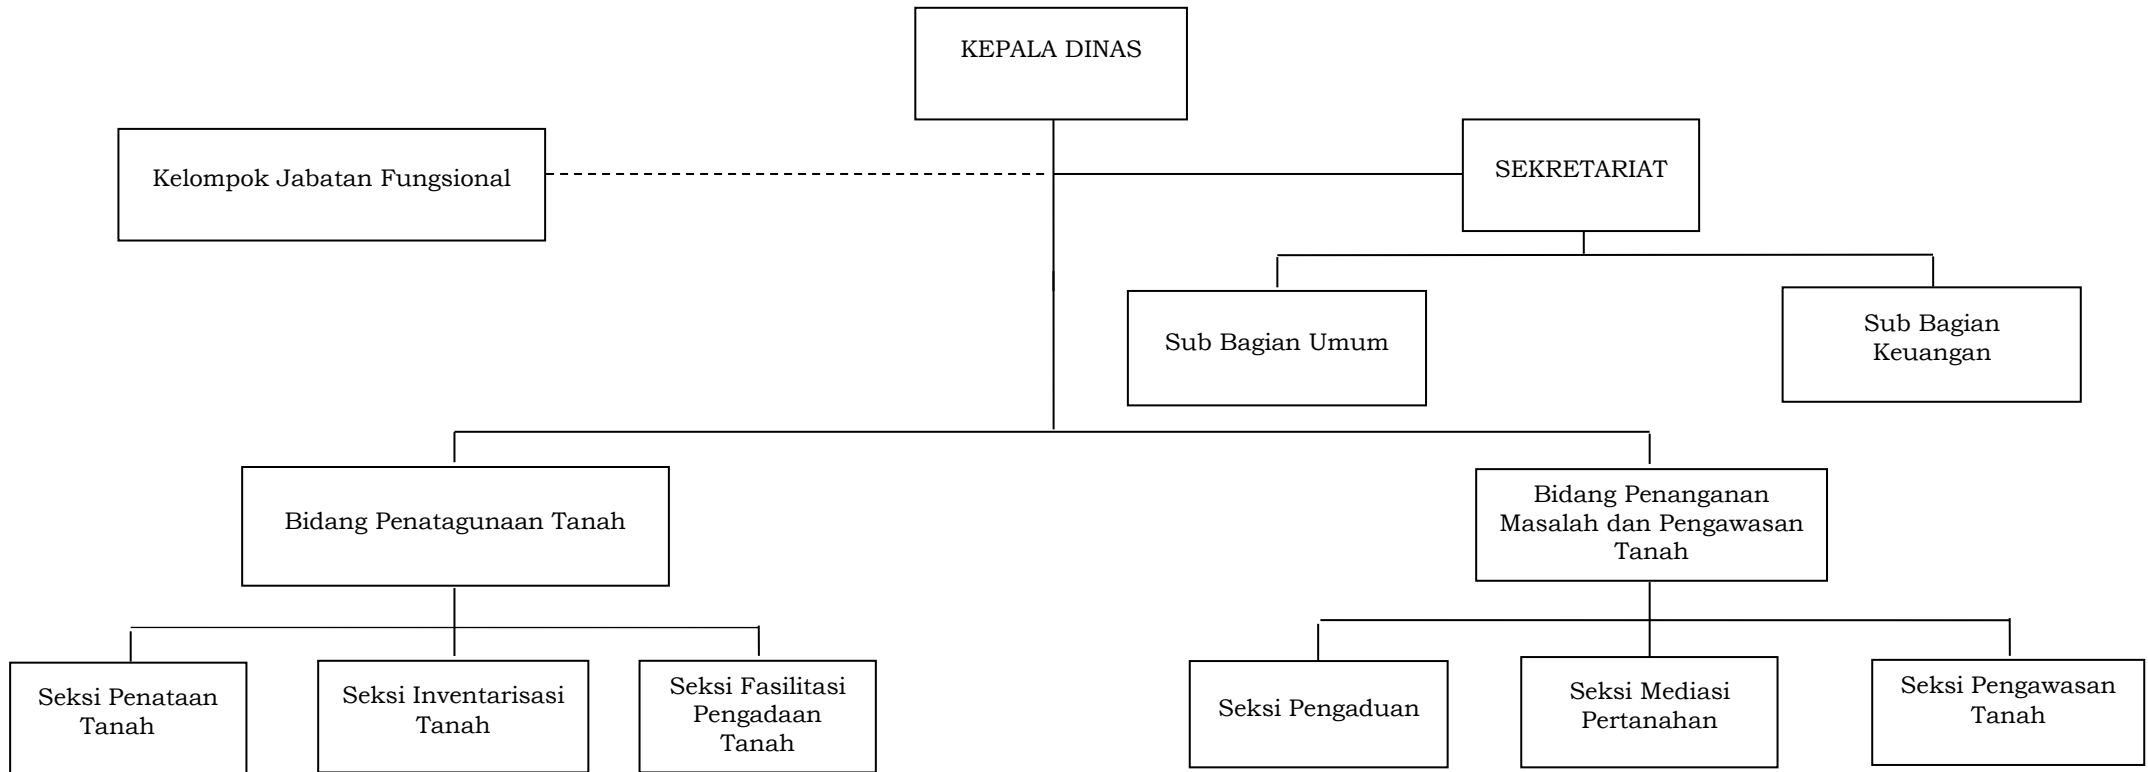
KEPALA DINAS

Kelompok Jabatan Fungsional

SEKRETARIAT

Sub Bagian Umum

Sub Bagian Keuangan

Bidang Penatagunaan Tanah

Bidang Penanganan Masalah dan Pengawasan Tanah

Seksi Penataan Tanah

Seksi Inventarisasi Tanah

Seksi Fasilitasi Pengadaan Tanah

Seksi Pengaduan

Seksi Mediasi Pertanahan

Seksi Pengawasan Tanah